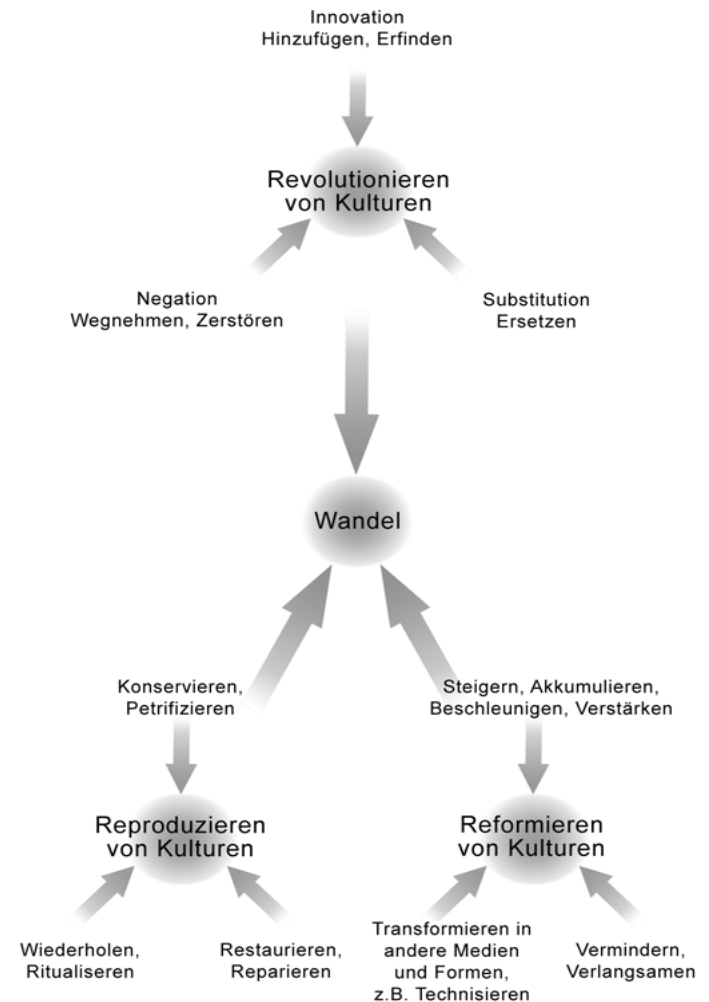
Innovation
Hinzufügen, Erfinden

Revolutionieren von Kulturen

Negation
Wegnehmen, Zerstören

Substitution
Ersetzen

Wandel

Konservieren, Petrifizieren

Steigern, Akkumulieren, Beschleunigen, Verstärken

Reproduzieren von Kulturen

Reformieren von Kulturen

Wiederholen, Ritualiseren

Restaurieren, Reparieren

Transformieren in andere Medien und Formen, z.B. Technisieren

Vermindern, Verlangsamen